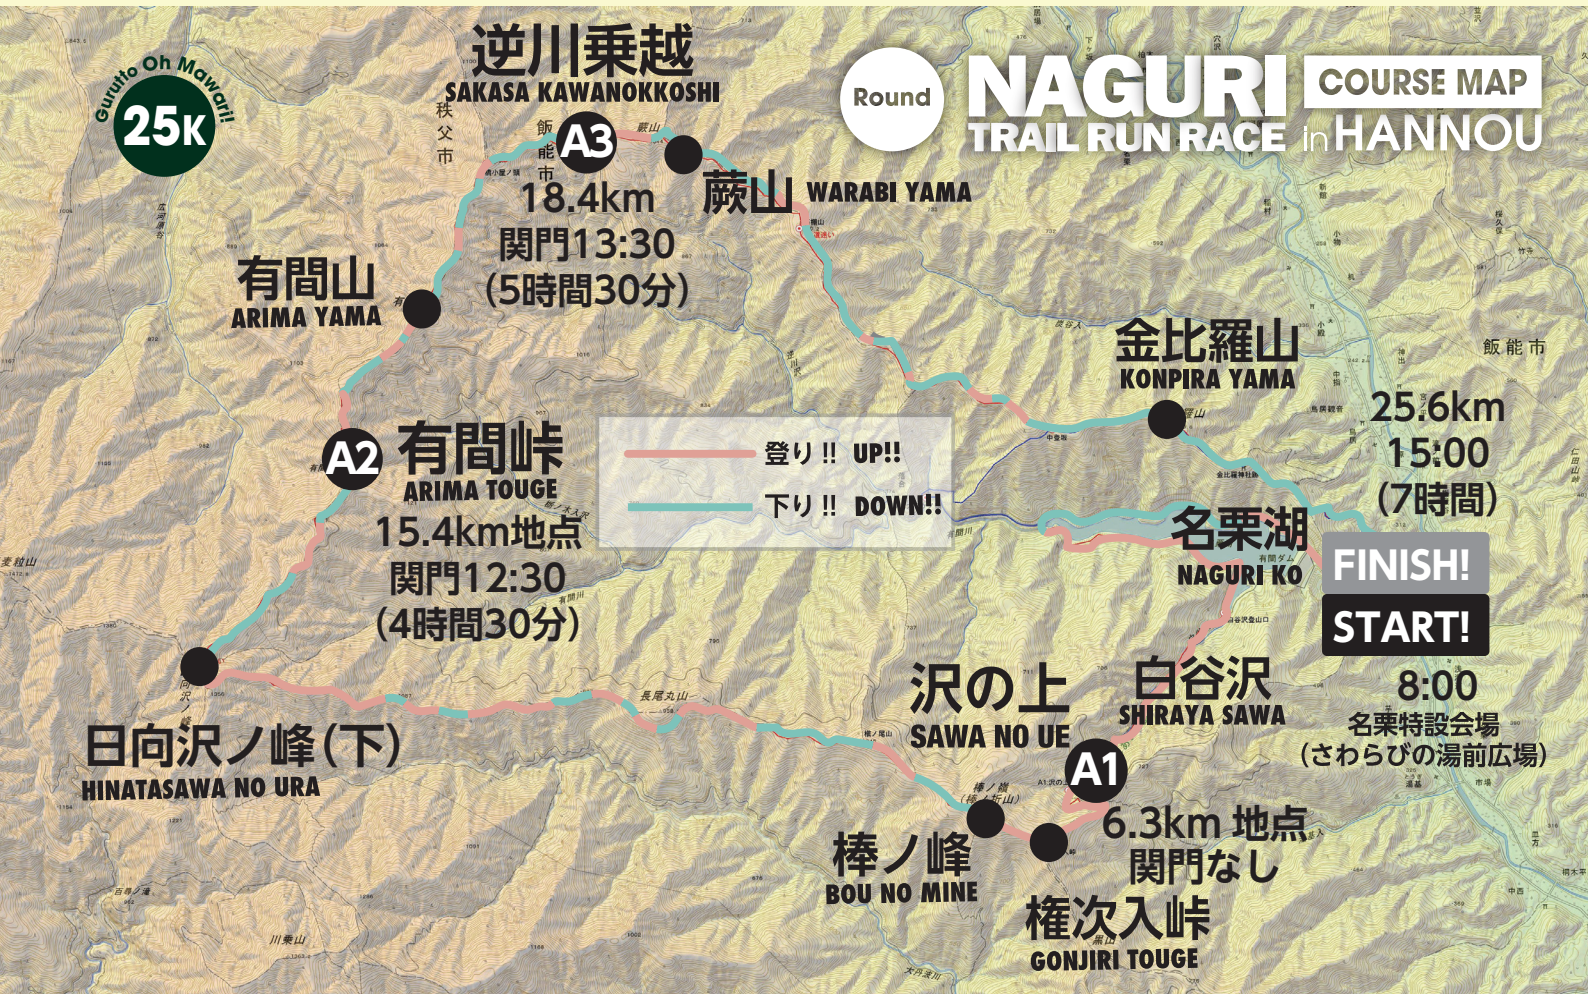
Gurutto Oh Mawari!
25K

逆川乗越
SAKASA KAWANOKKOSHI

Round
NAGURI
TRAIL RUN RACE in HANNOU
COURSE MAP

A3
18.4km
関門13:30
(5時間30分)

蕨山 WARABI YAMA

有間山
ARIMA YAMA

金比羅山
KONPIRA YAMA

25.6km
15:00
(7時間)

飯能市

A2 有間峠
ARIMA TOUGE
15.4km地点
関門12:30
(4時間30分)

登り!! UP!!
下り!! DOWN!!

名栗湖
NAGURI KO

FINISH!
START!

8:00
名栗特設会場
(さわらびの湯前広場)

沢の上
SAWA NO UE

白谷沢
SHIRAYA SAWA

A1
6.3km 地点
関門なし

日向沢ノ峰(下)
HINATASAWA NO URA

棒ノ峰
BOU NO MINE

権次入峠
GONJIRI TOUGE